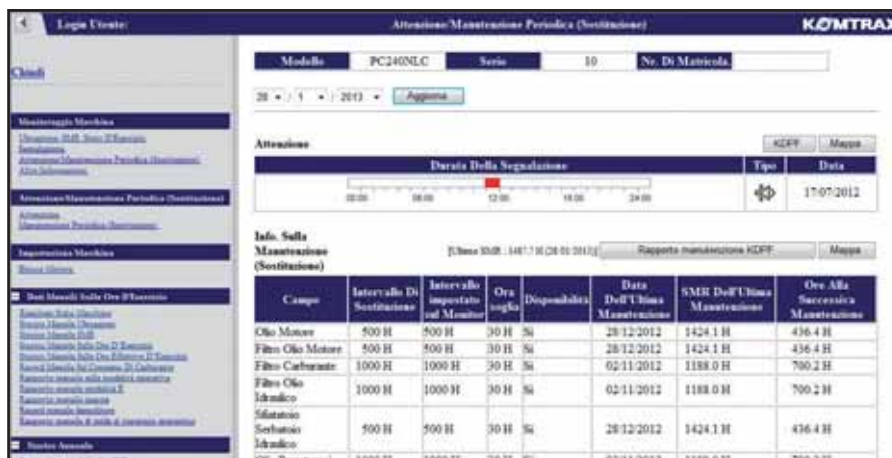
Login Utente:

Attenzione/Manutenzione Periodica (Sostituzione)

KOMTRAX

Chiudi

Monitoraggio Macchina
Ubicazione SMR Stato D'Esercizio
Segnalazione
Attenzione/Manutenzione Periodica (Sostituzione)
Altre Informazioni

Attenzione/Manutenzione Periodica (Sostituzione)
Attenzione
Manutenzione Periodica (Sostituzione)

Impostazione Macchina
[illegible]

Dati Mensili Sulle Ore D'Esercizio
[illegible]
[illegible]
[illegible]
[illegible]
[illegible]
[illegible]
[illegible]
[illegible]
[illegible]
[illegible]
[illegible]

Storico Annuale

| Modello | PC240NLC | Serie | 10 | Nr. Di Matricola | |
|---|---|---|---|---|---|

28 / 1 / 2013 Aggiorna

Attenzione

KDPF Mappa

| Durata Della Segnalazione | Tipo | Data |
|---|---|---|
| 00:00 06:00 12:00 18:00 24:00 | | 17/07/2012 |

Info. Sulla Manutenzione (Sostituzione)

[Ultimo SMR : 1487.7 H (28/01/2013)]

Rapporto manutenzione KDPF

Mappa

| Campo | Intervallo Di Sostituzione | Intervallo impostato sul Monitor | Ora soglia | Disponibilità | Data Dell'Ultima Manutenzione | SMR Dell'Ultima Manutenzione | Ore Alla Successiva Manutenzione |
|---|---|---|---|---|---|---|---|
| Olio Motore | 500 H | 500 H | 30 H | Si | 28/12/2012 | 1424.1 H | 436.4 H |
| Filtro Olio Motore | 500 H | 500 H | 30 H | Si | 28/12/2012 | 1424.1 H | 436.4 H |
| Filtro Carburante | 1000 H | 1000 H | 30 H | Si | 02/11/2012 | 1188.0 H | 700.2 H |
| Filtro Olio Idraulico | 1000 H | 1000 H | 30 H | Si | 02/11/2012 | 1188.0 H | 700.2 H |
| Sfiatatoio Serbatoio Idraulico | 500 H | 500 H | 30 H | Si | 28/12/2012 | 1424.1 H | 436.4 H |
| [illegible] | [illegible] | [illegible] | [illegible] | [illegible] | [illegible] | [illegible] | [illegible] |